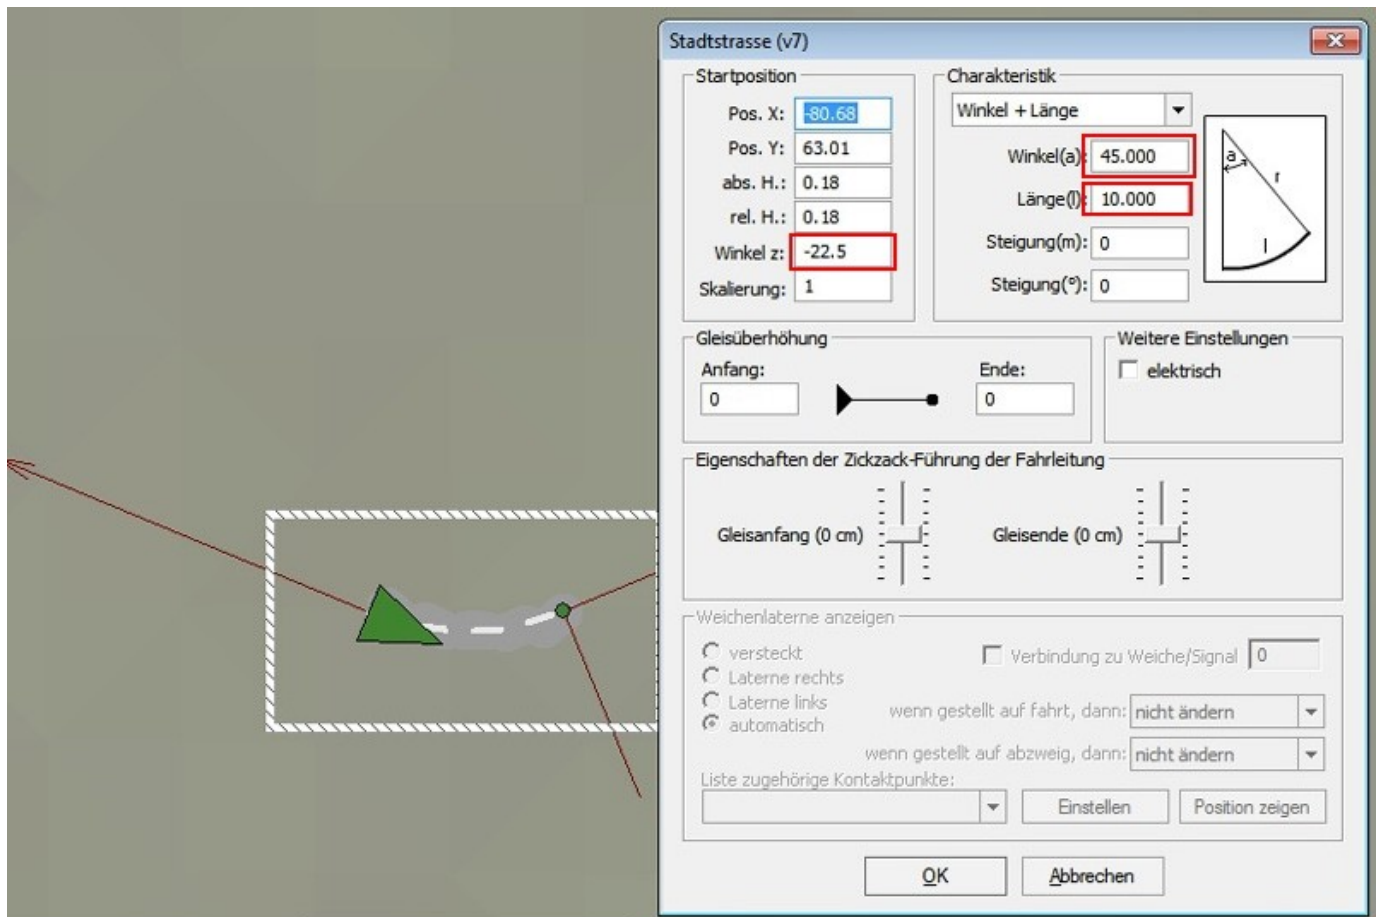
Stadtstrasse (v7)

Startposition
Pos. X: -80.68
Pos. Y: 63.01
abs. H.: 0.18
rel. H.: 0.18
Winkel z: -22.5
Skalierung: 1

Charakteristik
Winkel + Länge
Winkel(a): 45.000
Länge(l): 10.000
Steigung(m): 0
Steigung(°): 0
a
r
l

Gleisüberhöhung
Anfang: 0
Ende: 0

Weitere Einstellungen
elektrisch

Eigenschaften der Zickzack-Führung der Fahrleitung
Gleisanfang (0 cm)
Gleisende (0 cm)

Weichenlaterne anzeigen
versteckt
Laterne rechts
Laterne links
automatisch
Verbindung zu Weiche/Signal 0
wenn gestellt auf fahrt, dann: nicht ändern
wenn gestellt auf abzweig, dann: nicht ändern
Liste zugehörige Kontaktpunkte:
Einstellen
Position zeigen

OK
Abbrechen